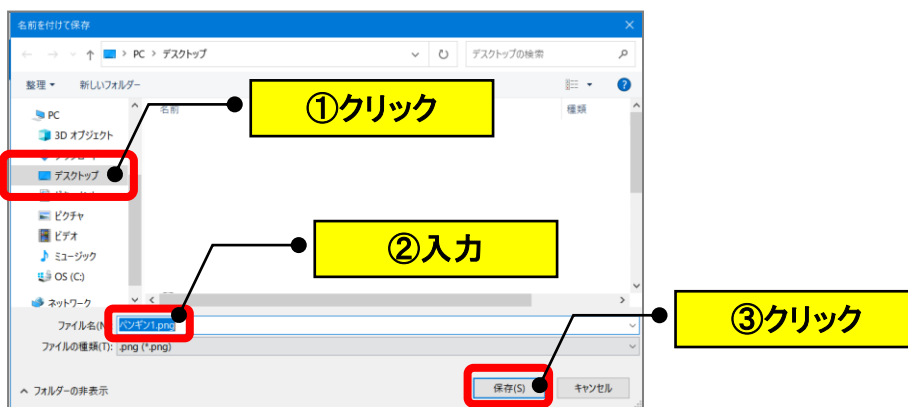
名前を付けて保存

PC > デスクトップ

デスクトップの検索

整理 ▾

新しいフォルダー

PC

3D オブジェクト

デスクトップ

ピクチャ

ビデオ

ミュージック

OS (C:)

ネットワーク

名前

種類

①クリック

②入力

③クリック

ファイル名(N): ペンギン1.png

ファイルの種類(T): .png (*.png)

フォルダーの非表示

保存(S)

キャンセル